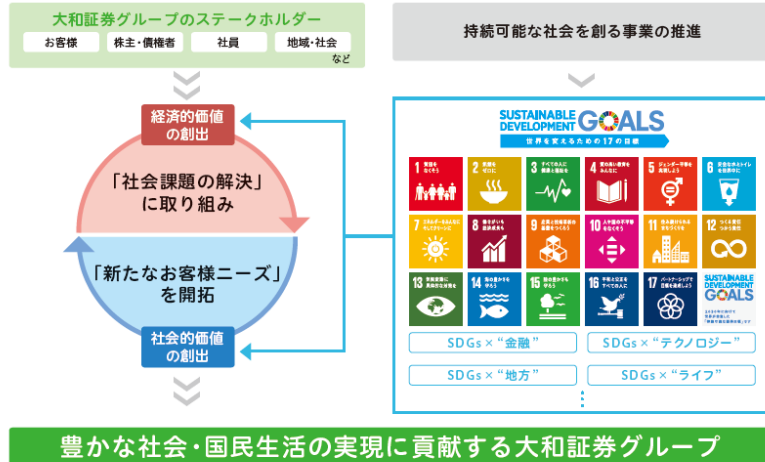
大和証券グループのステークホルダー

お客様 株主・債権者 社員 地域・社会

など

持続可能な社会を創る事業の推進

経済的価値の創出

「社会課題の解決」に取り組み

「新たなお客様ニーズ」を開拓

社会的価値の創出

SUSTAINABLE DEVELOPMENT GOALS

世界を変えるための17の目標

1 貧困をなくそう

2 飢餓をゼロに

3 すべての人に健康と福祉を

4 質の高い教育をみんなに

5 ジェンダー平等を実現しよう

6 安全な水とトイレを世界中に

7 エネルギーをみんなに そしてクリーンに

8 働きがいも経済成長も

9 産業と技術革新の基盤をつくろう

10 人や国の不平等をなくそう

11 住み続けられるまちづくりを

12 つくる責任 つかう責任

13 気候変動に具体的な対策を

14 海の豊かさを守ろう

15 陸の豊かさも守ろう

16 平和と公正をすべての人に

17 パートナーシップで目標を達成しよう

SUSTAINABLE DEVELOPMENT GOALS

SDGs×"金融"

SDGs×"テクノロジー"

SDGs×"地方"

SDGs×"ライフ"

豊かな社会・国民生活の実現に貢献する大和証券グループ